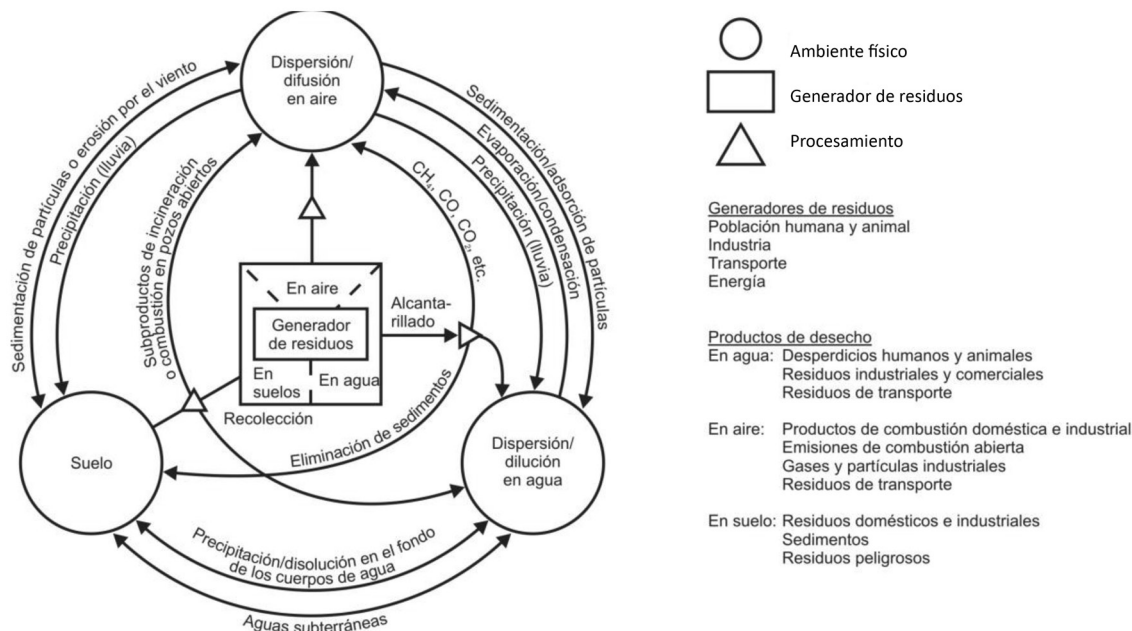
Dispersión/ difusión en aire

Sedimentación de partículas o erosión por el viento

Precipitación (lluvia)

Subproductos de incineración o combustión en pozos abiertos

$CH_4$, CO, $CO_2$, etc.

Sedimentación/adsorción de partículas

Evaporación/condensación

Precipitación (lluvia)

En aire

Generador de residuos

En suelos

En agua

Alcantarillado

Recolección

Eliminación de sedimentos

Suelo

Dispersión/ dilución en agua

Precipitación/disolución en el fondo de los cuerpos de agua

Aguas subterráneas

Ambiente físico

Generador de residuos

Procesamiento

Generadores de residuos
Población humana y animal
Industria
Transporte
Energía

Productos de desecho
En agua: Desperdicios humanos y animales
Residuos industriales y comerciales
Residuos de transporte

En aire: Productos de combustión doméstica e industrial
Emisiones de combustión abierta
Gases y partículas industriales
Residuos de transporte

En suelo: Residuos domésticos e industriales
Sedimentos
Residuos peligrosos